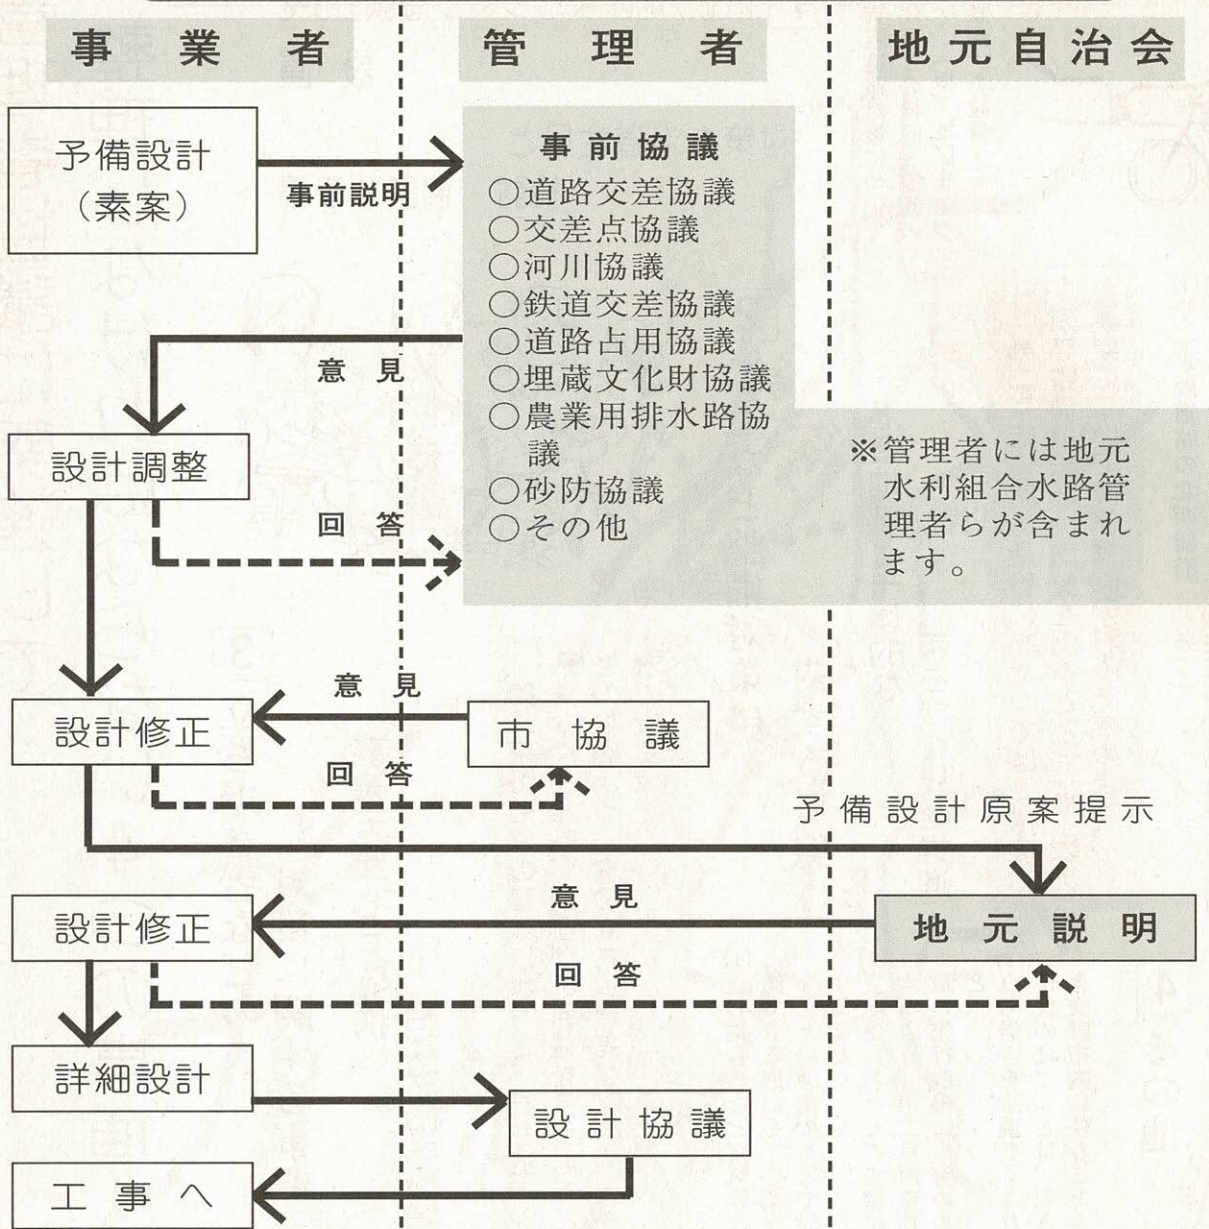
事業者

管理者

地元自治会

予備設計
(素案)

事前説明

事前協議
○道路交差協議
○交差点協議
○河川協議
○鉄道交差協議
○道路占用協議
○埋蔵文化財協議
○農業用排水路協議
○砂防協議
○その他

※管理者には地元水利組合水路管理者らが含まれます。

意見

設計調整

回答

意見

設計修正

市協議

回答

予備設計原案提示

意見

設計修正

地元説明

回答

詳細設計

設計協議

工事へ